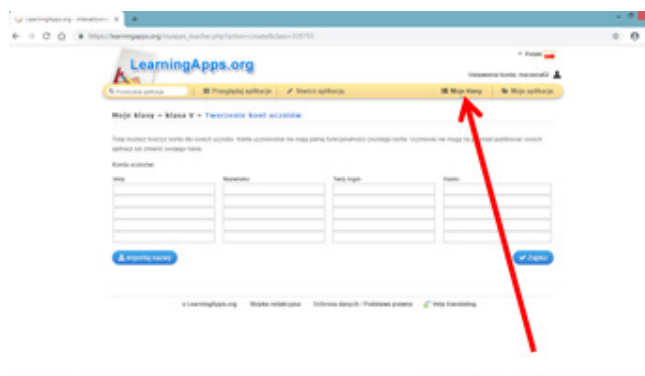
LearningApps.org - interaktywn ×

https://learningapps.org/myapps_teacher.php?action=createSclass=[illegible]

Polski

LearningApps.org

Ustawienia konta: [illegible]

Poszukaj aplikacji | Przeglądaj aplikacje | Stwórz aplikację | Moje klasy | Moje aplikacje

Moje klasy » klasa V » Tworzenie kont uczniów

Tutaj możesz tworzyć konta dla swoich uczniów. Konta uczniowskie nie mają pełnej funkcjonalności (możliwej konta). Uczniowie nie mogą na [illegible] publikować swoich aplikacji ani zmienić swojego hasła.

Konta uczniów:

| Imię | Nazwisko | Twój login | Hasło |
|---|---|---|---|
| | | | |
| | | | |
| | | | |
| | | | |
| | | | |

Importuj nazwy

Zapisz

© LearningApps.org | Stopka redakcyjna | Ochrona danych / Podstawa prawna | Help translating